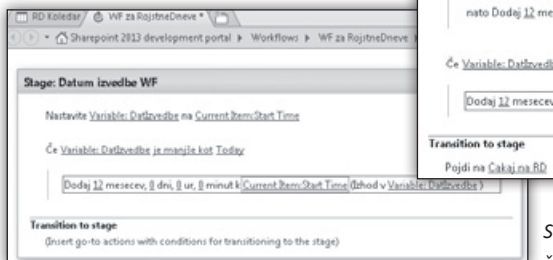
RD Koledar WF za RojstneDneve *

Sharepoint 2013 development portal ▸ Workflows ▸ WF za RojstneDneve

Stage: Datum izvedbe WF

Nastavite Variable: DatIzvedbe na Current Item:Start Time

Če Variable: DatIzvedbe je manjše kot Today

Dodaj 12 mesecev, 0 dni, 0 ur, 0 minut k Current Item:Start Time (Izhod v Variable: DatIzvedbe)

Transition to stage

(Insert go-to actions with conditions for transitioning to the stage)

nato Dodaj 12 mese

Če Variable: DatIzvedb

Dodaj 12 mesecev

Transition to stage

Pojdi na Čakaj na RD

S